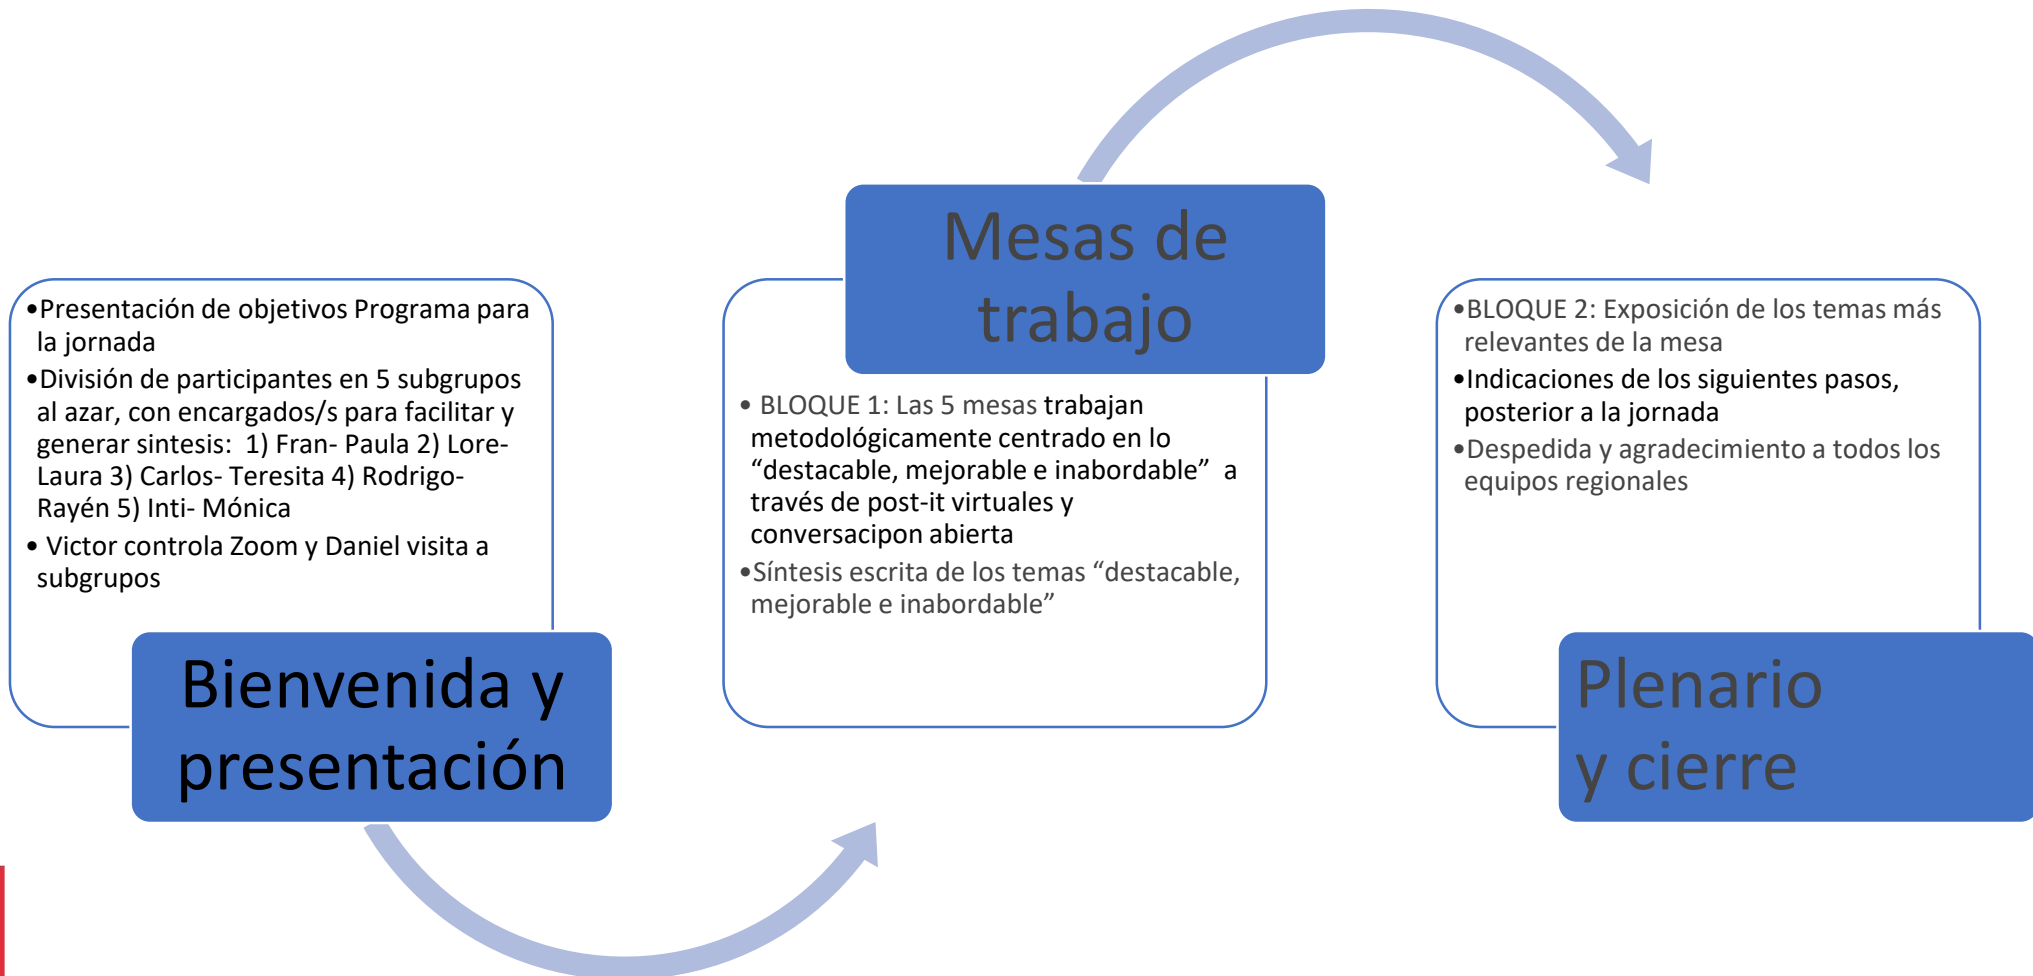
Bienvenida y presentación

•Presentación de objetivos Programa para la jornada
•División de participantes en 5 subgrupos al azar, con encargados/s para facilitar y generar sintesis: 1) Fran- Paula 2) Lore- Laura 3) Carlos- Teresita 4) Rodrigo- Rayén 5) Inti- Mónica
• Victor controla Zoom y Daniel visita a subgrupos

Mesas de trabajo

• BLOQUE 1: Las 5 mesas trabajan metodológicamente centrado en lo “destacable, mejorable e inabordable” a través de post-it virtuales y conversacipon abierta
•Síntesis escrita de los temas “destacable, mejorable e inabordable”

Plenario y cierre

•BLOQUE 2: Exposición de los temas más relevantes de la mesa
•Indicaciones de los siguientes pasos, posterior a la jornada
•Despedida y agradecimiento a todos los equipos regionales